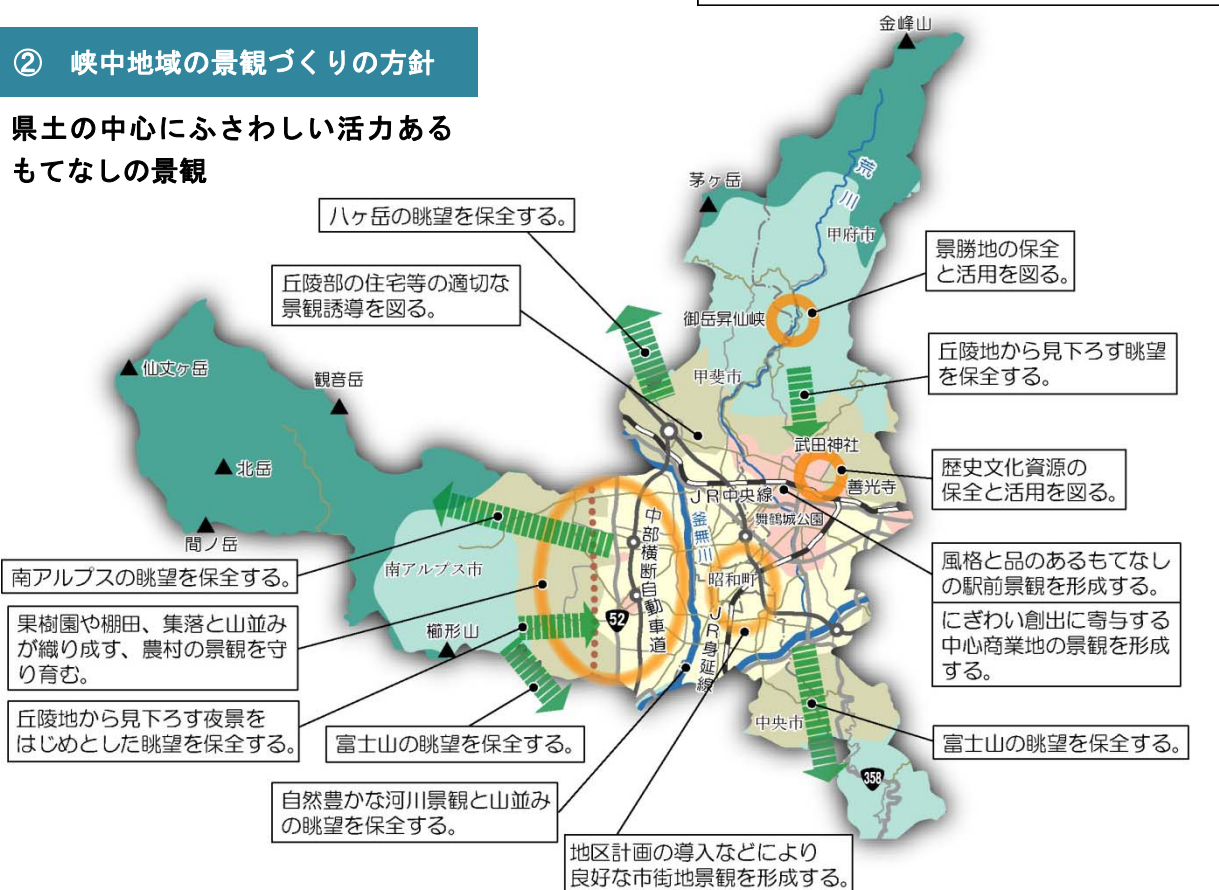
② 峡中地域の景観づくりの方針

県土の中心にふさわしい活力あるもてなしの景観

金峰山

荒川

茅ヶ岳

甲府市

八ヶ岳の眺望を保全する。

景勝地の保全と活用を図る。

丘陵部の住宅等の適切な景観誘導を図る。

御岳昇仙峡

丘陵地から見下ろす眺望を保全する。

仙丈ヶ岳

観音岳

甲斐市

武田神社

北岳

歴史文化資源の保全と活用を図る。

善光寺

JR中央線

舞鶴城公園

間ノ岳

中部横断自動車道

釜無川

南アルプスの眺望を保全する。

南アルプス市

昭和町

風格と品のあるもてなしの駅前景観を形成する。

にぎわい創出に寄与する中心商業地の景観を形成する。

果樹園や棚田、集落と山並みが織り成す、農村の景観を守り育む。

櫛形山

52

JR身延線

丘陵地から見下ろす夜景をはじめとした眺望を保全する。

富士山の眺望を保全する。

中央市

富士山の眺望を保全する。

358

自然豊かな河川景観と山並みの眺望を保全する。

地区計画の導入などにより良好な市街地景観を形成する。